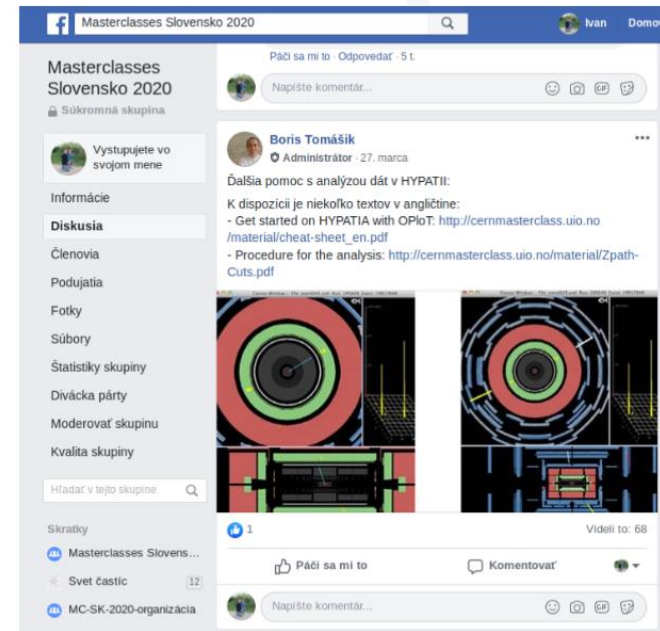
Masterclasses Slovensko 2020

Ivan Domov

Páči sa mi to · Odpovedať · 5 t.

Napíšte komentár...

Masterclasses Slovensko 2020
Súkromná skupina

Vystupujete vo svojom mene

Informácie
Diskusia
Členovia
Podujatia
Fotky
Súbory
Štatistiky skupiny
Divácka párty
Moderovať skupinu
Kvalita skupiny

Hľadať v tejto skupine

Skratky
Masterclasses Slovens...
Svet častíc 12
MC-SK-2020-organizácia

Boris Tomášik
Administrátor · 27. marca

Ďalšia pomoc s analýzou dát v HYPATII:

K dispozícii je niekoľko textov v angličtine:
- Get started on HYPATIA with OPloT: http://cernmasterclass.uio.no/material/cheat-sheet_en.pdf
- Procedure for the analysis: http://cernmasterclass.uio.no/material/Zpath-Cuts.pdf

1
Videli to: 68

Páči sa mi to
Komentovať

Napíšte komentár...